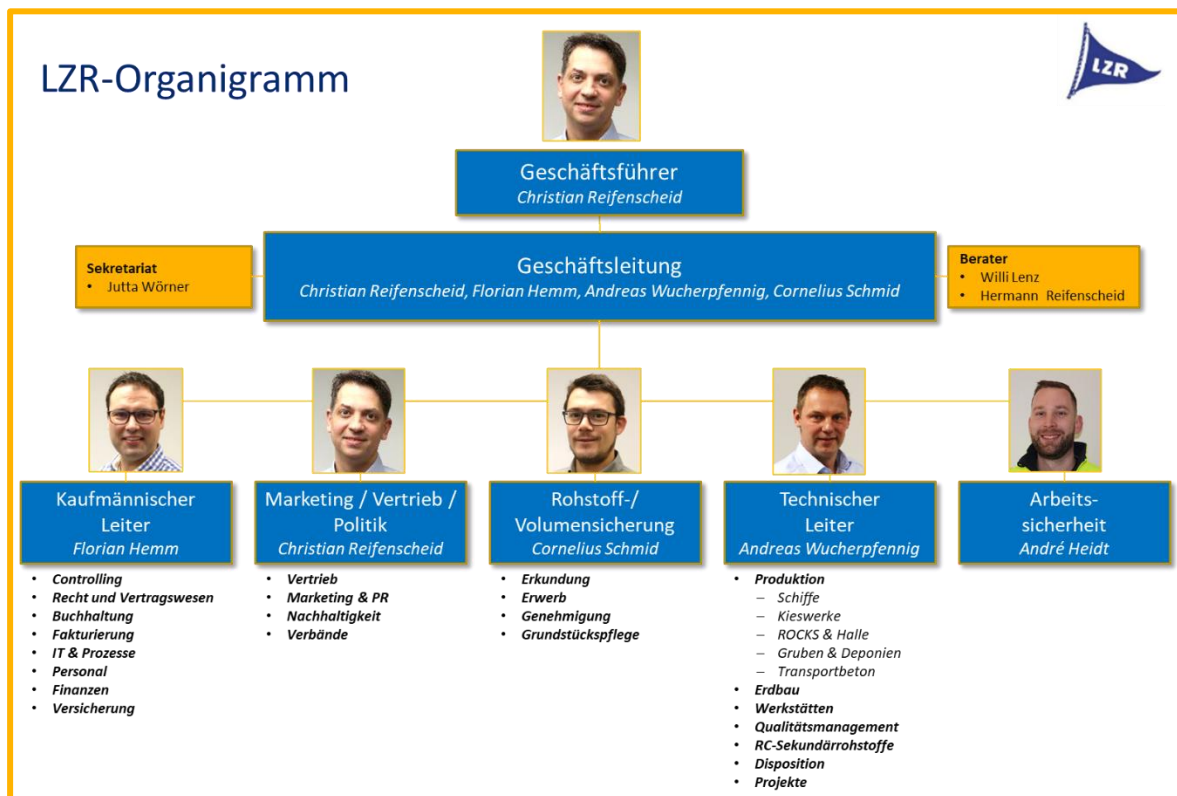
LZR-Organigramm

LZR

Geschäftsführer
Christian Reifenscheid

Sekretariat
• Jutta Wörner

Geschäftsleitung
Christian Reifenscheid, Florian Hemm, Andreas Wucherpfennig, Cornelius Schmid

Berater
• Willi Lenz
• Hermann Reifenscheid

Kaufmännischer Leiter
Florian Hemm

• Controlling
• Recht und Vertragswesen
• Buchhaltung
• Fakturierung
• IT & Prozesse
• Personal
• Finanzen
• Versicherung

Marketing / Vertrieb / Politik
Christian Reifenscheid

• Vertrieb
• Marketing & PR
• Nachhaltigkeit
• Verbände

Rohstoff-/ Volumensicherung
Cornelius Schmid

• Erkundung
• Erwerb
• Genehmigung
• Grundstückspflege

Technischer Leiter
Andreas Wucherpfennig

• Produktion
– Schiffe
– Kieswerke
– ROCKS & Halle
– Gruben & Deponien
– Transportbeton
• Erdbau
• Werkstätten
• Qualitätsmanagement
• RC-Sekundärrohstoffe
• Disposition
• Projekte

Arbeits-sicherheit
André Heidt